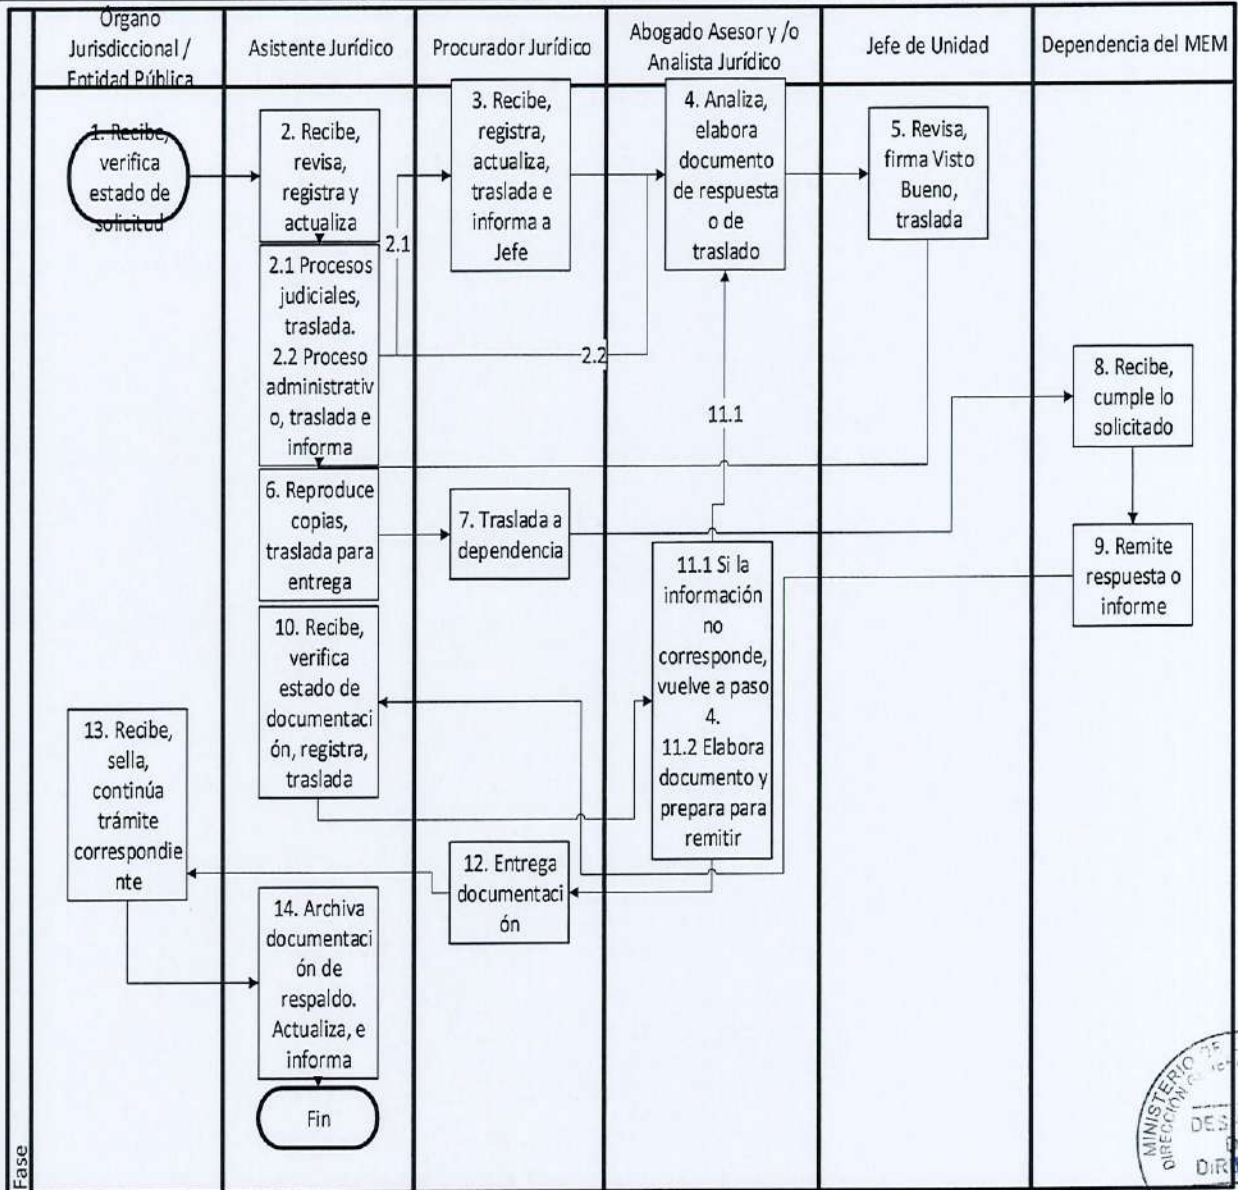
Órgano Jurisdiccional / Entidad Pública

Asistente Jurídico

Procurador Jurídico

Abogado Asesor y /o Analista Jurídico

Jefe de Unidad

Dependencia del MEM

1. Recibe, verifica estado de solicitud

2. Recibe, revisa, registra y actualiza

3. Recibe, registra, actualiza, traslada e informa a Jefe

4. Analiza, elabora documento de respuesta o de traslado

5. Revisa, firma Visto Bueno, traslada

2.1

2.1 Procesos judiciales, traslada. 2.2 Proceso administrativo, traslada e informa

2.2

8. Recibe, cumple lo solicitado

11.1

6. Reproduce copias, traslada para entrega

7. Traslada a dependencia

11.1 Si la información no corresponde, vuelve a paso 4. 11.2 Elabora documento y prepara para remitir

9. Remite respuesta o informe

10. Recibe, verifica estado de documentación, registra, traslada

13. Recibe, sella, continúa trámite correspondiente

12. Entrega documentación

14. Archiva documentación de respaldo. Actualiza, e informa

Fin

Fase

MINISTERIO DE DIRECCIÓN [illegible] DES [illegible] DIR